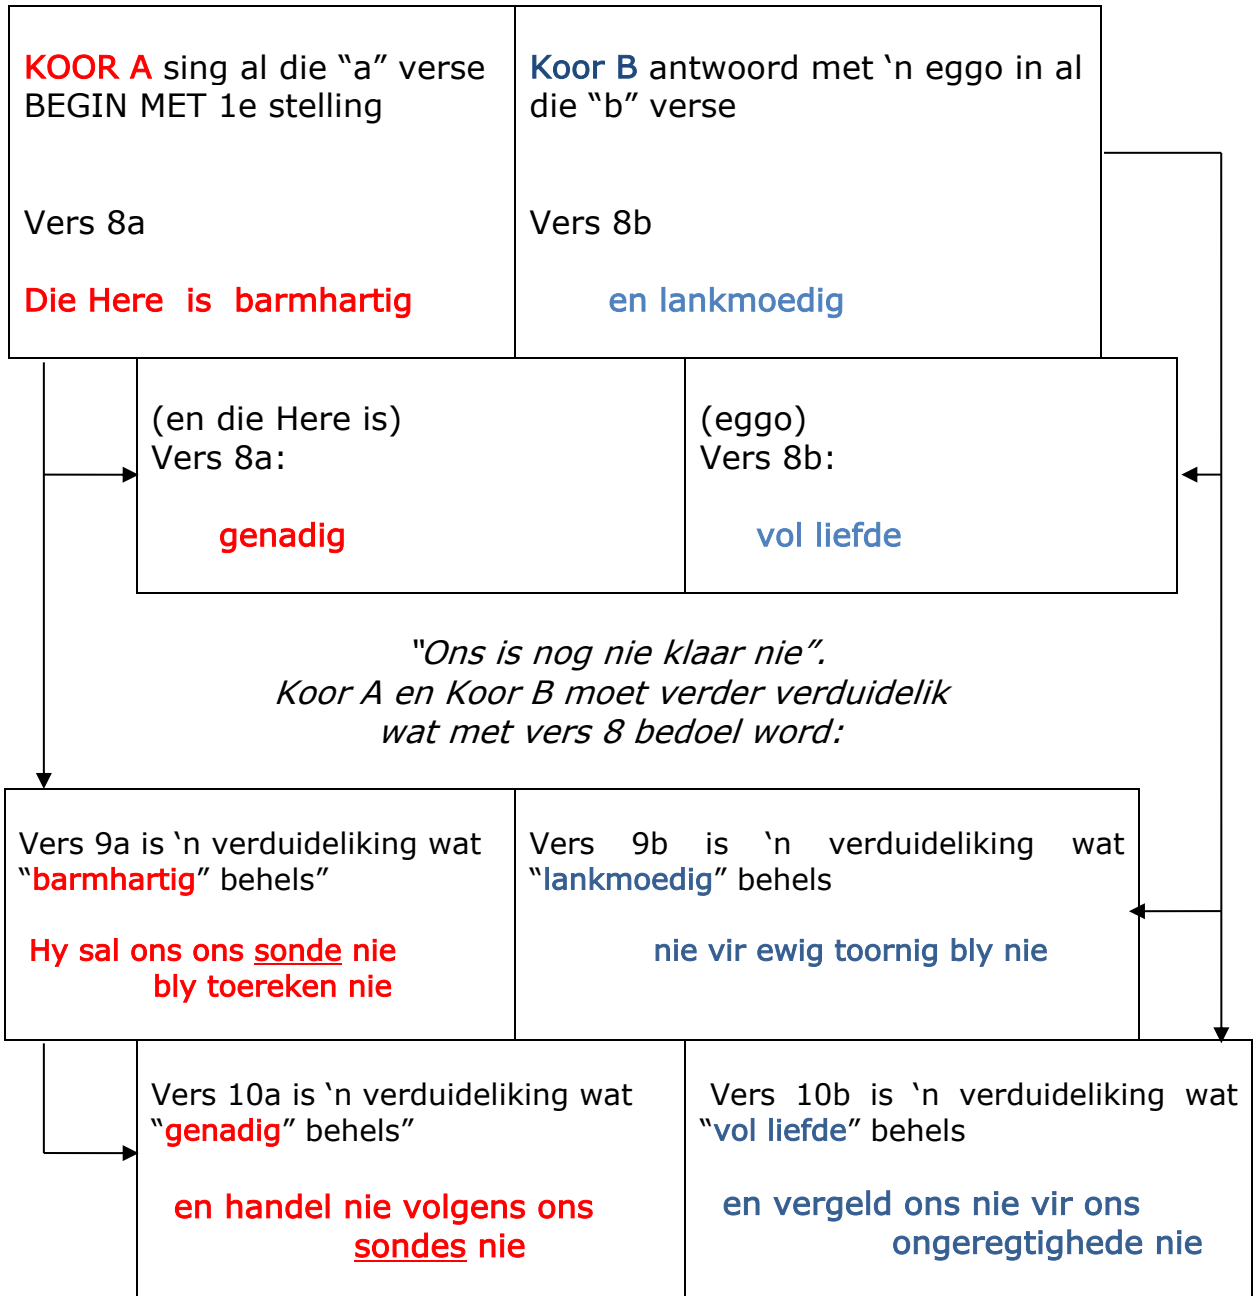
KOOR A sing al die “a” verse BEGIN MET 1e stelling

Vers 8a

Die Here is barmhartig

Koor B antwoord met ‘n eggo in al die “b” verse

Vers 8b

en lankmoedig

(en die Here is)
Vers 8a:

genadig

(eggo)
Vers 8b:

vol liefde

“Ons is nog nie klaar nie”.
Koor A en Koor B moet verder verduidelik wat met vers 8 bedoel word:

Vers 9a is ‘n verduideliking wat “barmhartig” behels”

Hy sal ons ons sonde nie bly toereken nie

Vers 9b is ‘n verduideliking wat “lankmoedig” behels

nie vir ewig toornig bly nie

Vers 10a is ‘n verduideliking wat “genadig” behels”

en handel nie volgens ons sondes nie

Vers 10b is ‘n verduideliking wat “vol liefde” behels

en vergeld ons nie vir ons ongeregtighede nie